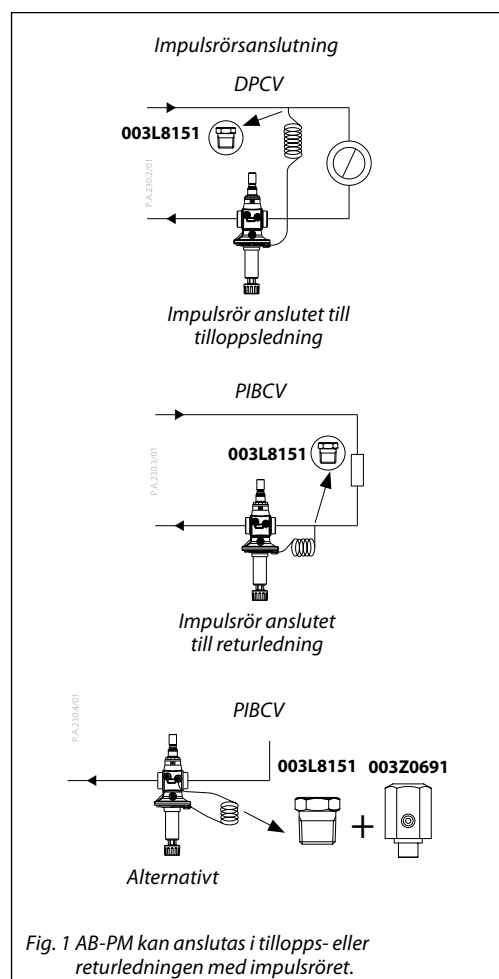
Impulsrörsanslutning

DPCV

003L8151

P.A.230.2/01

Impulsrör anslutet till tilloppsledning

PIBCV

003L8151

P.A.230.3/01

Impulsrör anslutet till returledning

P.A.230.4/01

PIBCV

003L8151 003Z0691

+

Alternativt

Fig. 1 AB-PM kan anslutas i tillopps- eller returledningen med impulsröret.